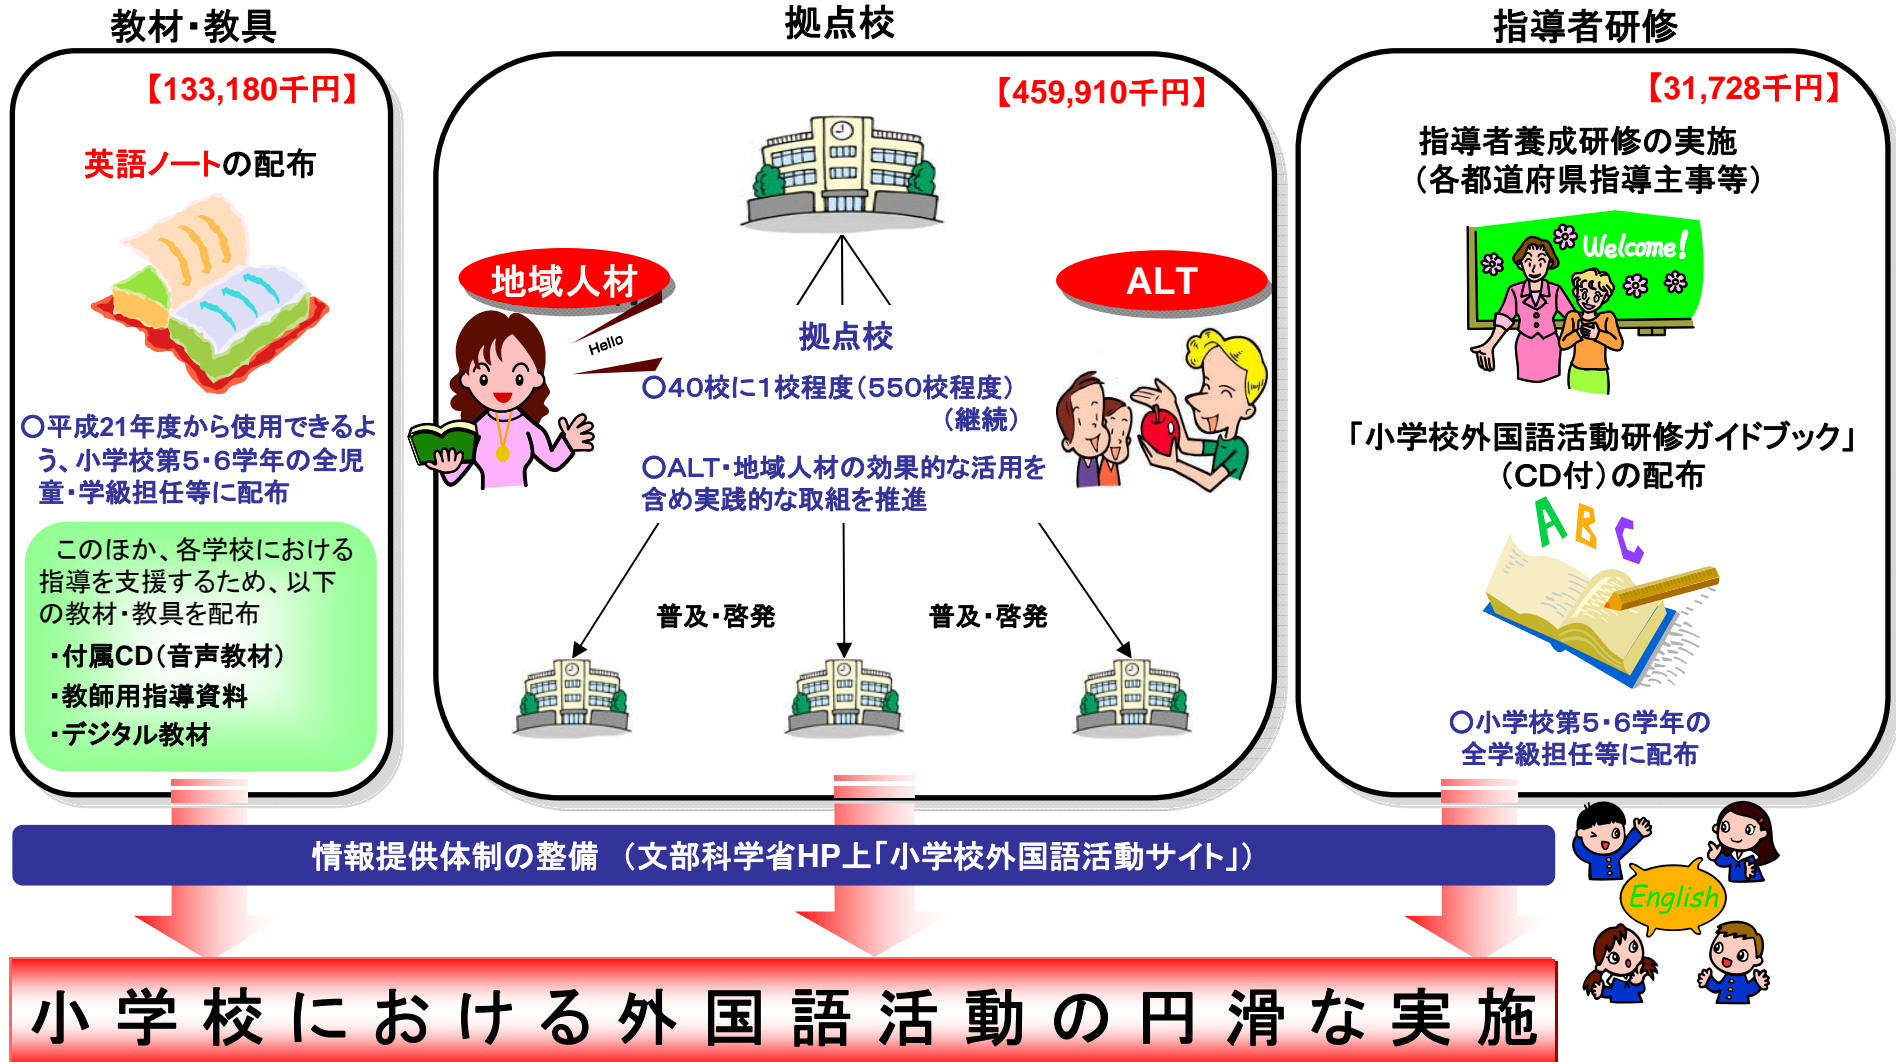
教材・教具

【133,180千円】

英語ノートの配布

○平成21年度から使用できるよう、小学校第5・6学年の全児童・学級担任等に配布

このほか、各学校における指導を支援するため、以下の教材・教具を配布
・付属CD（音声教材）
・教師用指導資料
・デジタル教材

拠点校

【459,910千円】

地域人材

Hello

ALT

拠点校

○40校に1校程度（550校程度）（継続）

○ALT・地域人材の効果的な活用を含め実践的な取組を推進

普及・啓発

普及・啓発

指導者研修

【31,728千円】

指導者養成研修の実施（各都道府県指導主事等）

Welcome!

「小学校外国語活動研修ガイドブック」（CD付）の配布

A B C

○小学校第5・6学年の全学級担任等に配布

情報提供体制の整備　（文部科学省HP上「小学校外国語活動サイト」）

English

小学校における外国語活動の円滑な実施